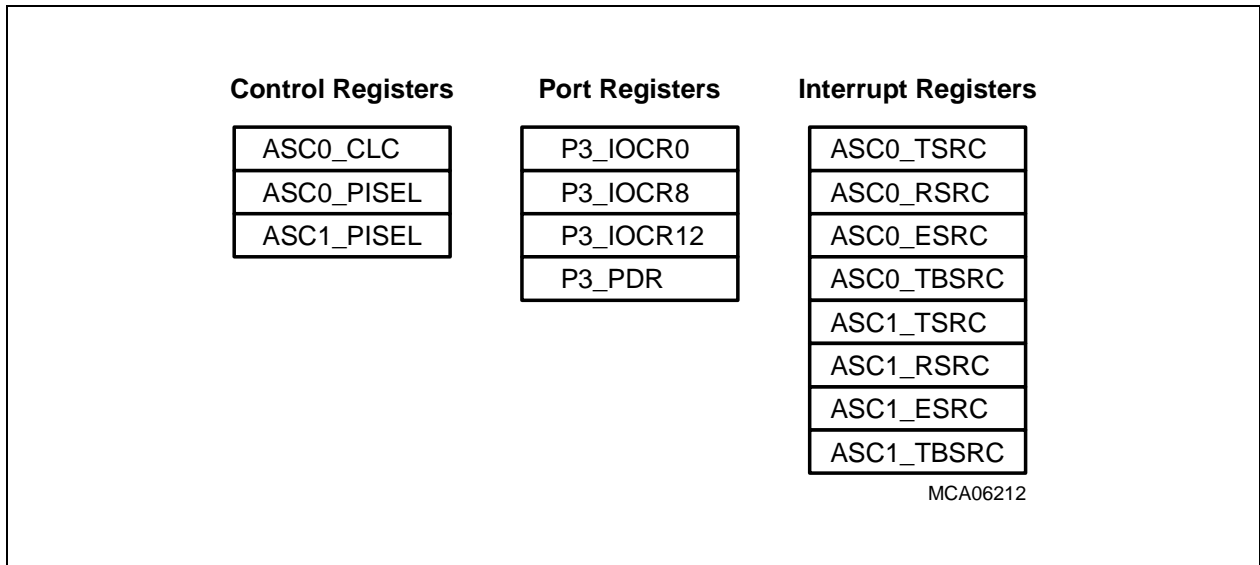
Control Registers

ASC0_CLC
ASC0_PISEL
ASC1_PISEL

Port Registers

P3_IOCR0
P3_IOCR8
P3_IOCR12
P3_PDR

Interrupt Registers

ASC0_TSRC
ASC0_RSRC
ASC0_ESRC
ASC0_TBSRC
ASC1_TSRC
ASC1_RSRC
ASC1_ESRC
ASC1_TBSRC

MCA06212